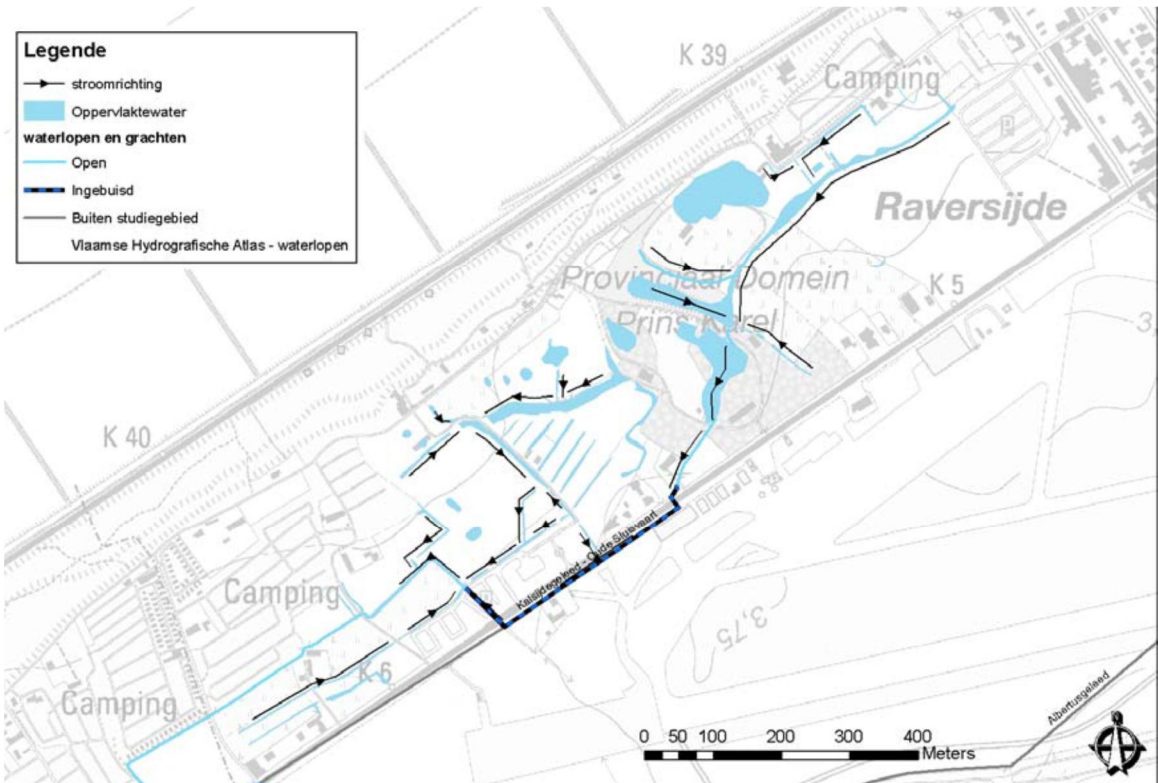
Legende
stroomrichting
Oppervlaktewater
waterlopen en grachten
Open
Ingebuisd
Buiten studiegebied
Vlaamse Hydrografische Atlas - waterlopen

K 39
Camping
Raversijde
Provinciaal Domein
Prins Karel
K 5
3
K 40
Keiskopgeleed - Oude Stilevaart
Camping
3,75
K 6
Camping
Albertusgeleed
0 50 100 200 300 400
Meters